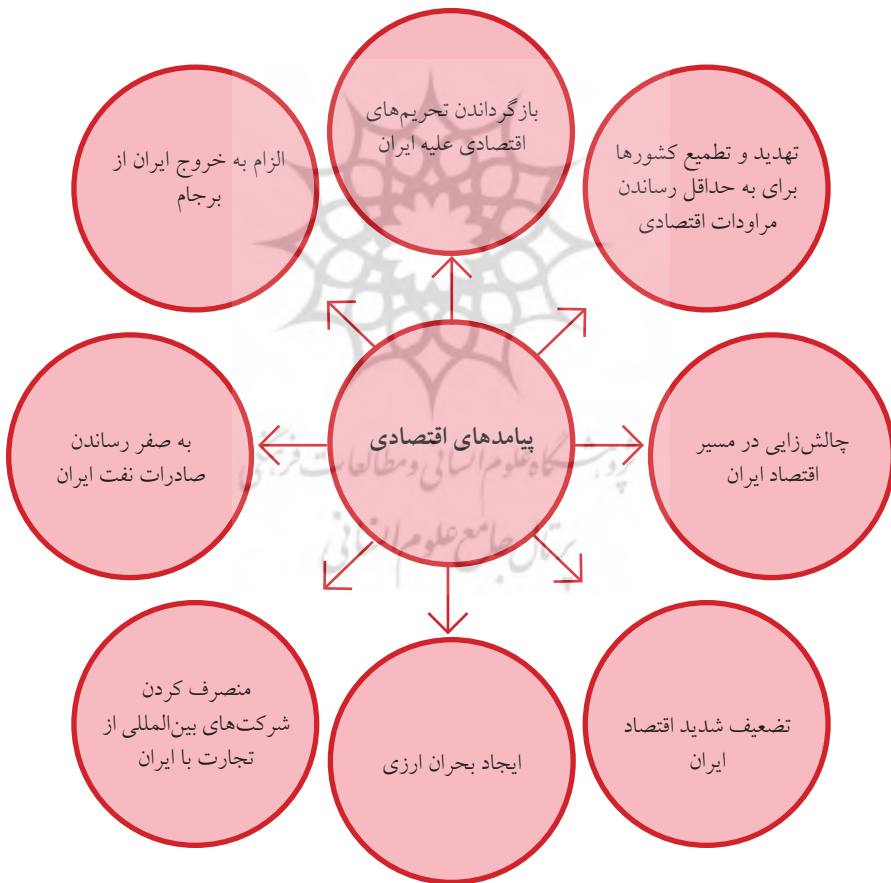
پیامدهای اقتصادی

بازگرداندن تحریم‌های اقتصادی علیه ایران

تهدید و تطمیع کشورها برای به حداقل رساندن مراودات اقتصادی

چالش‌زایی در مسیر اقتصاد ایران

تضعیف شدید اقتصاد ایران

ایجاد بحران ارزی

منصرف کردن شرکت‌های بین‌المللی از تجارت با ایران

به صفر رساندن صادرات نفت ایران

الزام به خروج ایران از برجام

پژوهشگاه علوم انسانی و مطالعات فرهنگی
پرتال جامع علوم انسانی